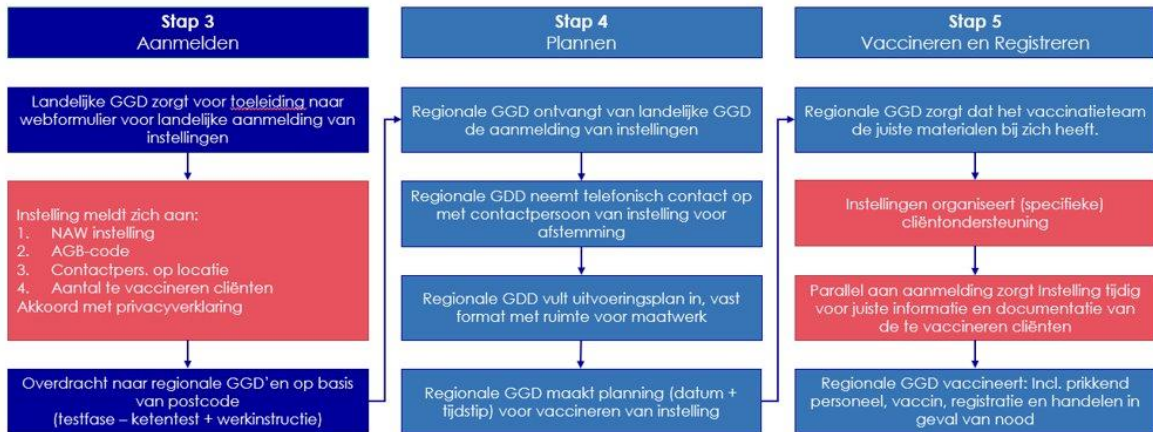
Stap 3
Aanmelden

Landelijke GGD zorgt voor toeleiding naar webformulier voor landelijke aanmelding van instellingen

Instelling meldt zich aan:
1. NAW instelling
2. AGB-code
3. Contactpers. op locatie
4. Aantal te vaccineren cliënten
Akkoord met privacyverklaring

Overdracht naar regionale GGD'en op basis van postcode
(testfase – ketentest + werkinstructie)

Stap 4
Plannen

Regionale GGD ontvangt van landelijke GGD de aanmelding van instellingen

Regionale GDD neemt telefonisch contact op met contactpersoon van instelling voor afstemming

Regionale GDD vult uitvoeringsplan in, vast format met ruimte voor maatwerk

Regionale GGD maakt planning (datum + tijdstip) voor vaccineren van instelling

Stap 5
Vaccineren en Registreren

Regionale GGD zorgt dat het vaccinatieteam de juiste materialen bij zich heeft.

Instellingen organiseert (specifieke) cliëntondersteuning

Parallel aan aanmelding zorgt Instelling tijdig voor juiste informatie en documentatie van de te vaccineren cliënten

Regionale GGD vaccineert: Incl. prikkend personeel, vaccin, registratie en handelen in geval van nood